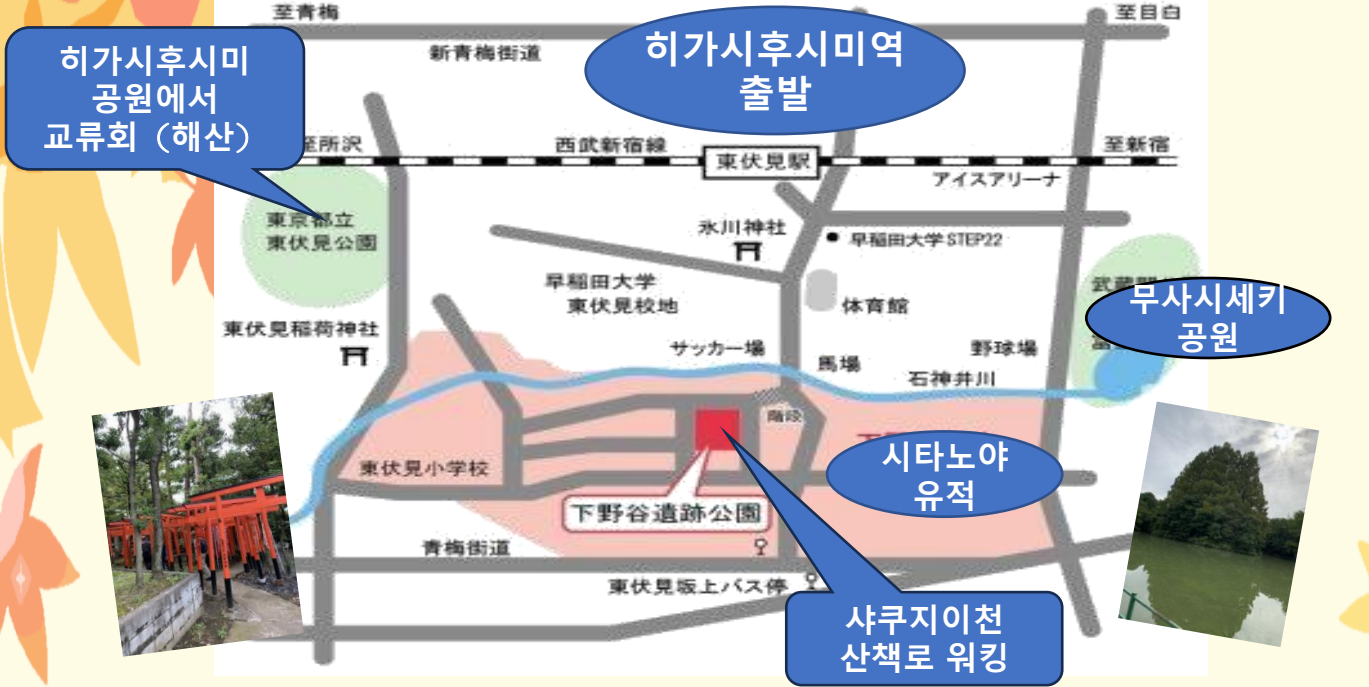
至青梅

至目白

新青梅街道

히가시후시미 공원에서 교류회（해산）

히가시후시미역 출발

至所沢

西武新宿線

東伏見駅

至新宿

アイスアリーナ

東京都立 東伏見公園

氷川神社

早稲田大学STEP22

早稲田大学 東伏見校地

体育館

武蔵関

무사시세키 공원

東伏見稲荷神社

サッカー場

馬場

野球場

石神井川

階段

東伏見小学校

시타노야 유적

下野谷遺跡公園

青梅街道

東伏見坂上バス停

샤쿠지이천 산책로 워킹